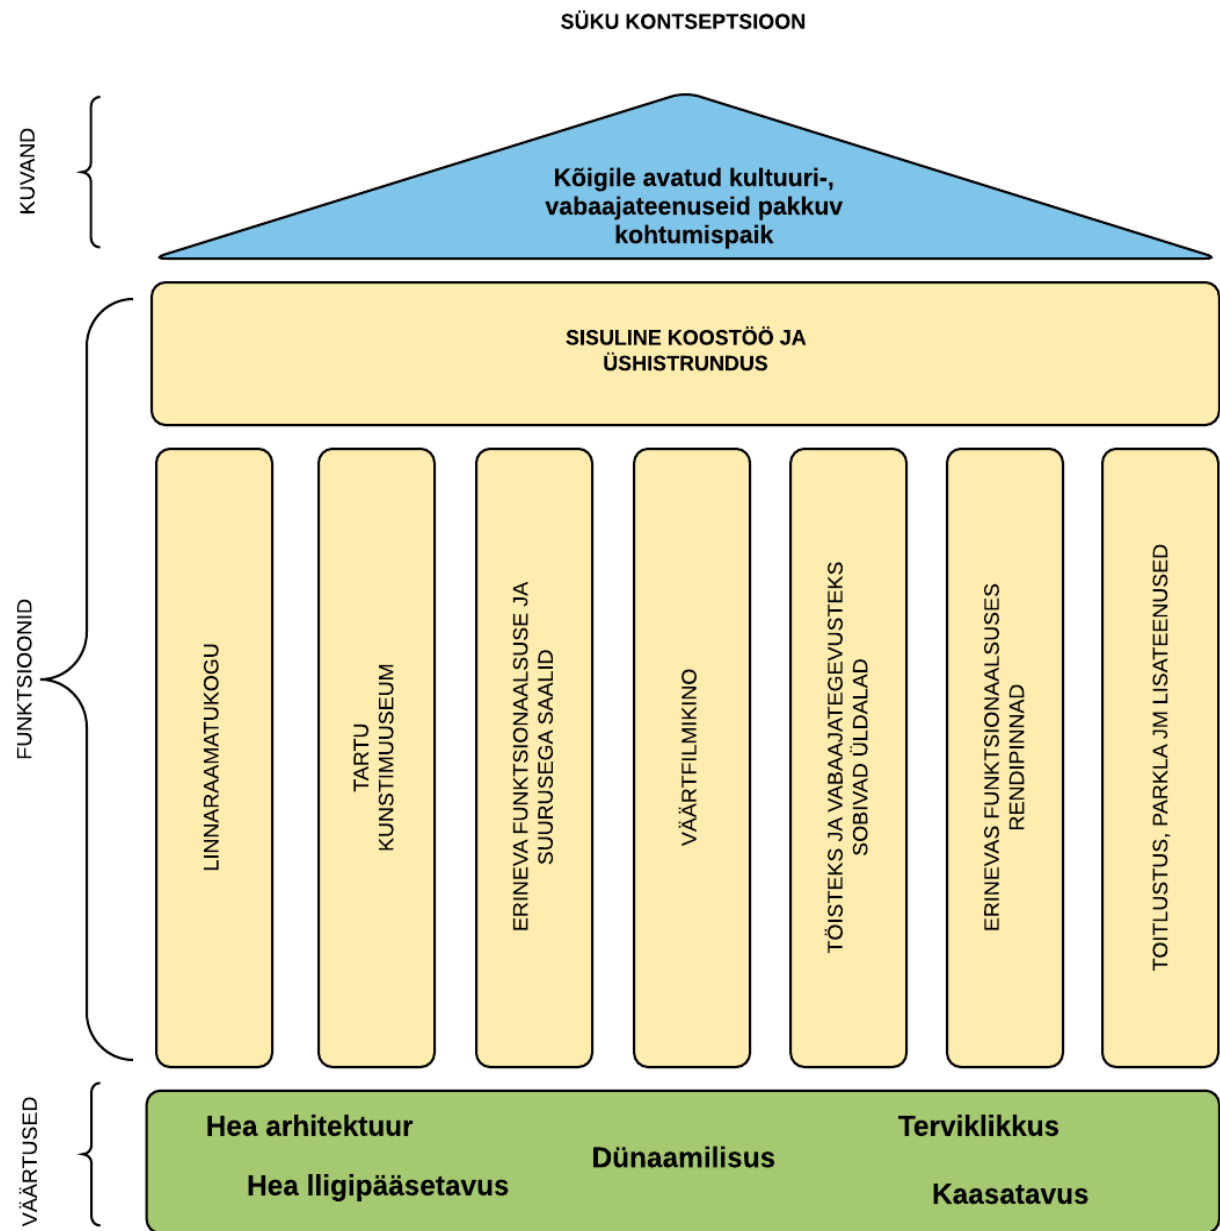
SÜKU KONTSEPTSIOON

KUVAND

Kõigile avatud kultuuri-, vabaajateenuseid pakkuv kohtumispaik

FUNKTSIOONID

SISULINE KOOSTÖÖ JA ÜSHISTRUNDUS

LINNARAAMATUKOGU

TARTU KUNSTIMUUSEUM

ERINEVA FUNKTSIONAALSUSE JA SUURUSEGA SAALID

VÄÄRTFILMIKINO

TÖISTEKS JA VABAAJATEGEVUSTEKS SOBIVAD ÜLDALAD

ERINEVAS FUNKTSIONAALSUSES RENDIPINNAD

TOITLUSTUS, PARKLA JM LISATEENUSED

VÄÄRTUSED

Hea arhitektuur

Hea Iligipääsetavus

Dünaamilisus

Terviklikkus

Kaasatavus